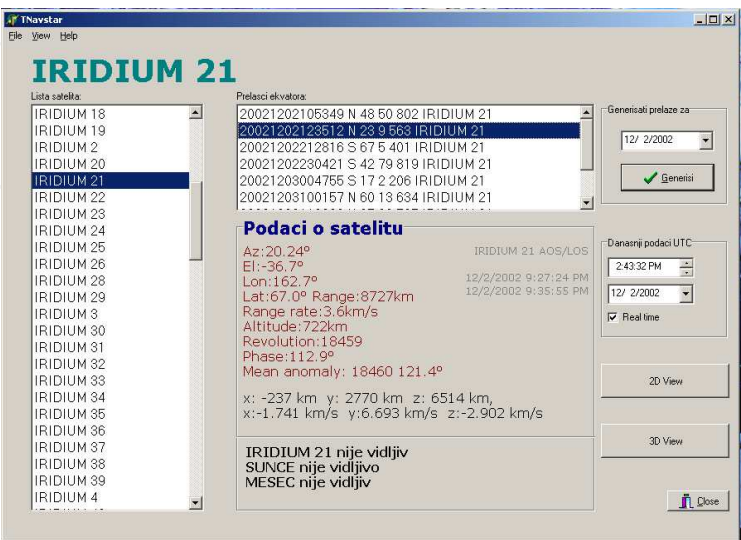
TNavstar

File View Help

IRIDIUM 21

Lista satelita:

IRIDIUM 18
IRIDIUM 19
IRIDIUM 2
IRIDIUM 20
IRIDIUM 21
IRIDIUM 22
IRIDIUM 23
IRIDIUM 24
IRIDIUM 25
IRIDIUM 26
IRIDIUM 28
IRIDIUM 29
IRIDIUM 3
IRIDIUM 30
IRIDIUM 31
IRIDIUM 32
IRIDIUM 33
IRIDIUM 34
IRIDIUM 35
IRIDIUM 36
IRIDIUM 37
IRIDIUM 38
IRIDIUM 39
IRIDIUM 4

Prelasci ekvatora:

20021202105349 N 48 50 802 IRIDIUM 21
20021202123512 N 23 9 563 IRIDIUM 21
20021202212816 S 67 5 401 IRIDIUM 21
20021202230421 S 42 79 819 IRIDIUM 21
20021203004755 S 17 2 206 IRIDIUM 21
20021203100157 N 60 13 634 IRIDIUM 21

Generisati prelaze za

12/ 2/2002

Generiši

Podaci o satelitu

Az:20.24º
El:-36.7º
Lon:162.7º
Lat:67.0º Range:8727km
Range rate:3.6km/s
Altitude:722km
Revolution:18459
Phase:112.9º
Mean anomaly: 18460 121.4º

IRIDIUM 21 AOS/LOS
12/2/2002 9:27:24 PM
12/2/2002 9:35:55 PM

x: -237 km y: 2770 km z: 6514 km,
x:-1.741 km/s y:6.693 km/s z:-2.902 km/s

IRIDIUM 21 nije vidljiv
SUNCE nije vidljivo
MESEC nije vidljiv

Današnji podaci UTC

2:43:32 PM

12/ 2/2002

Real time

2D View

3D View

Close